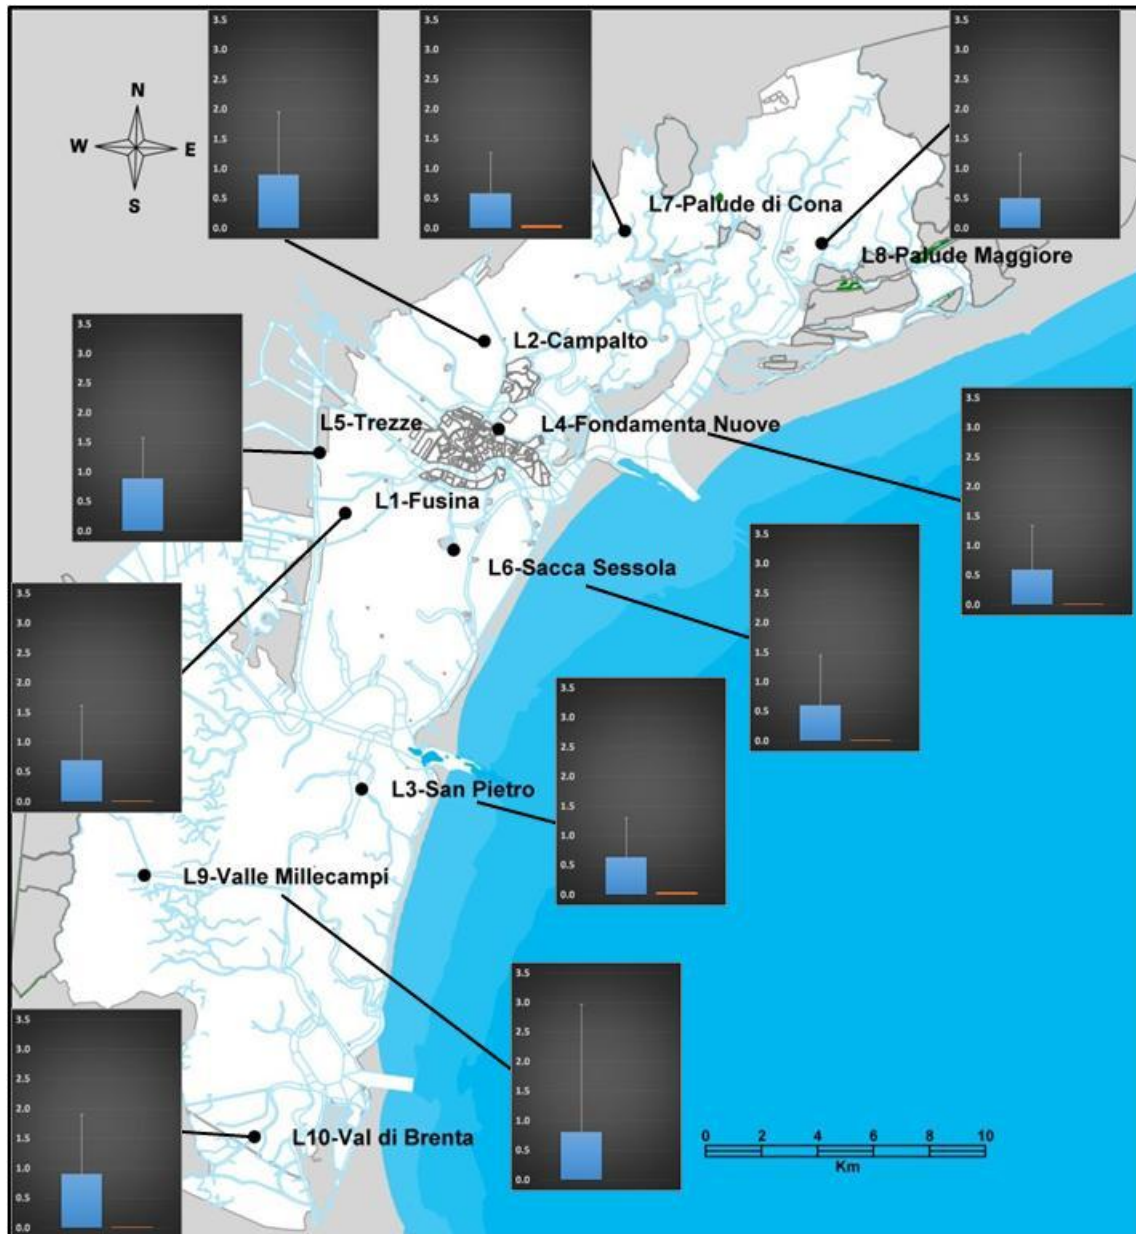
N
W
E
S

3.5
3.0
2.5
2.0
1.5
1.0
0.5
0.0

3.5
3.0
2.5
2.0
1.5
1.0
0.5
0.0

3.5
3.0
2.5
2.0
1.5
1.0
0.5
0.0

L7-Palude di Cona
L8-Palude Maggiore

3.5
3.0
2.5
2.0
1.5
1.0
0.5
0.0

L2-Campalto
L5-Trezze
L4-Fondamenta Nuove
L1-Fusina

3.5
3.0
2.5
2.0
1.5
1.0
0.5
0.0

L6-Sacca Sessola

3.5
3.0
2.5
2.0
1.5
1.0
0.5
0.0

3.5
3.0
2.5
2.0
1.5
1.0
0.5
0.0

3.5
3.0
2.5
2.0
1.5
1.0
0.5
0.0

L3-San Pietro
L9-Valle Millecampi

3.5
3.0
2.5
2.0
1.5
1.0
0.5
0.0

3.5
3.0
2.5
2.0
1.5
1.0
0.5
0.0

L10-Val di Brenta

0 2 4 6 8 10
Km

3.5
3.0
2.5
2.0
1.5
1.0
0.5
0.0